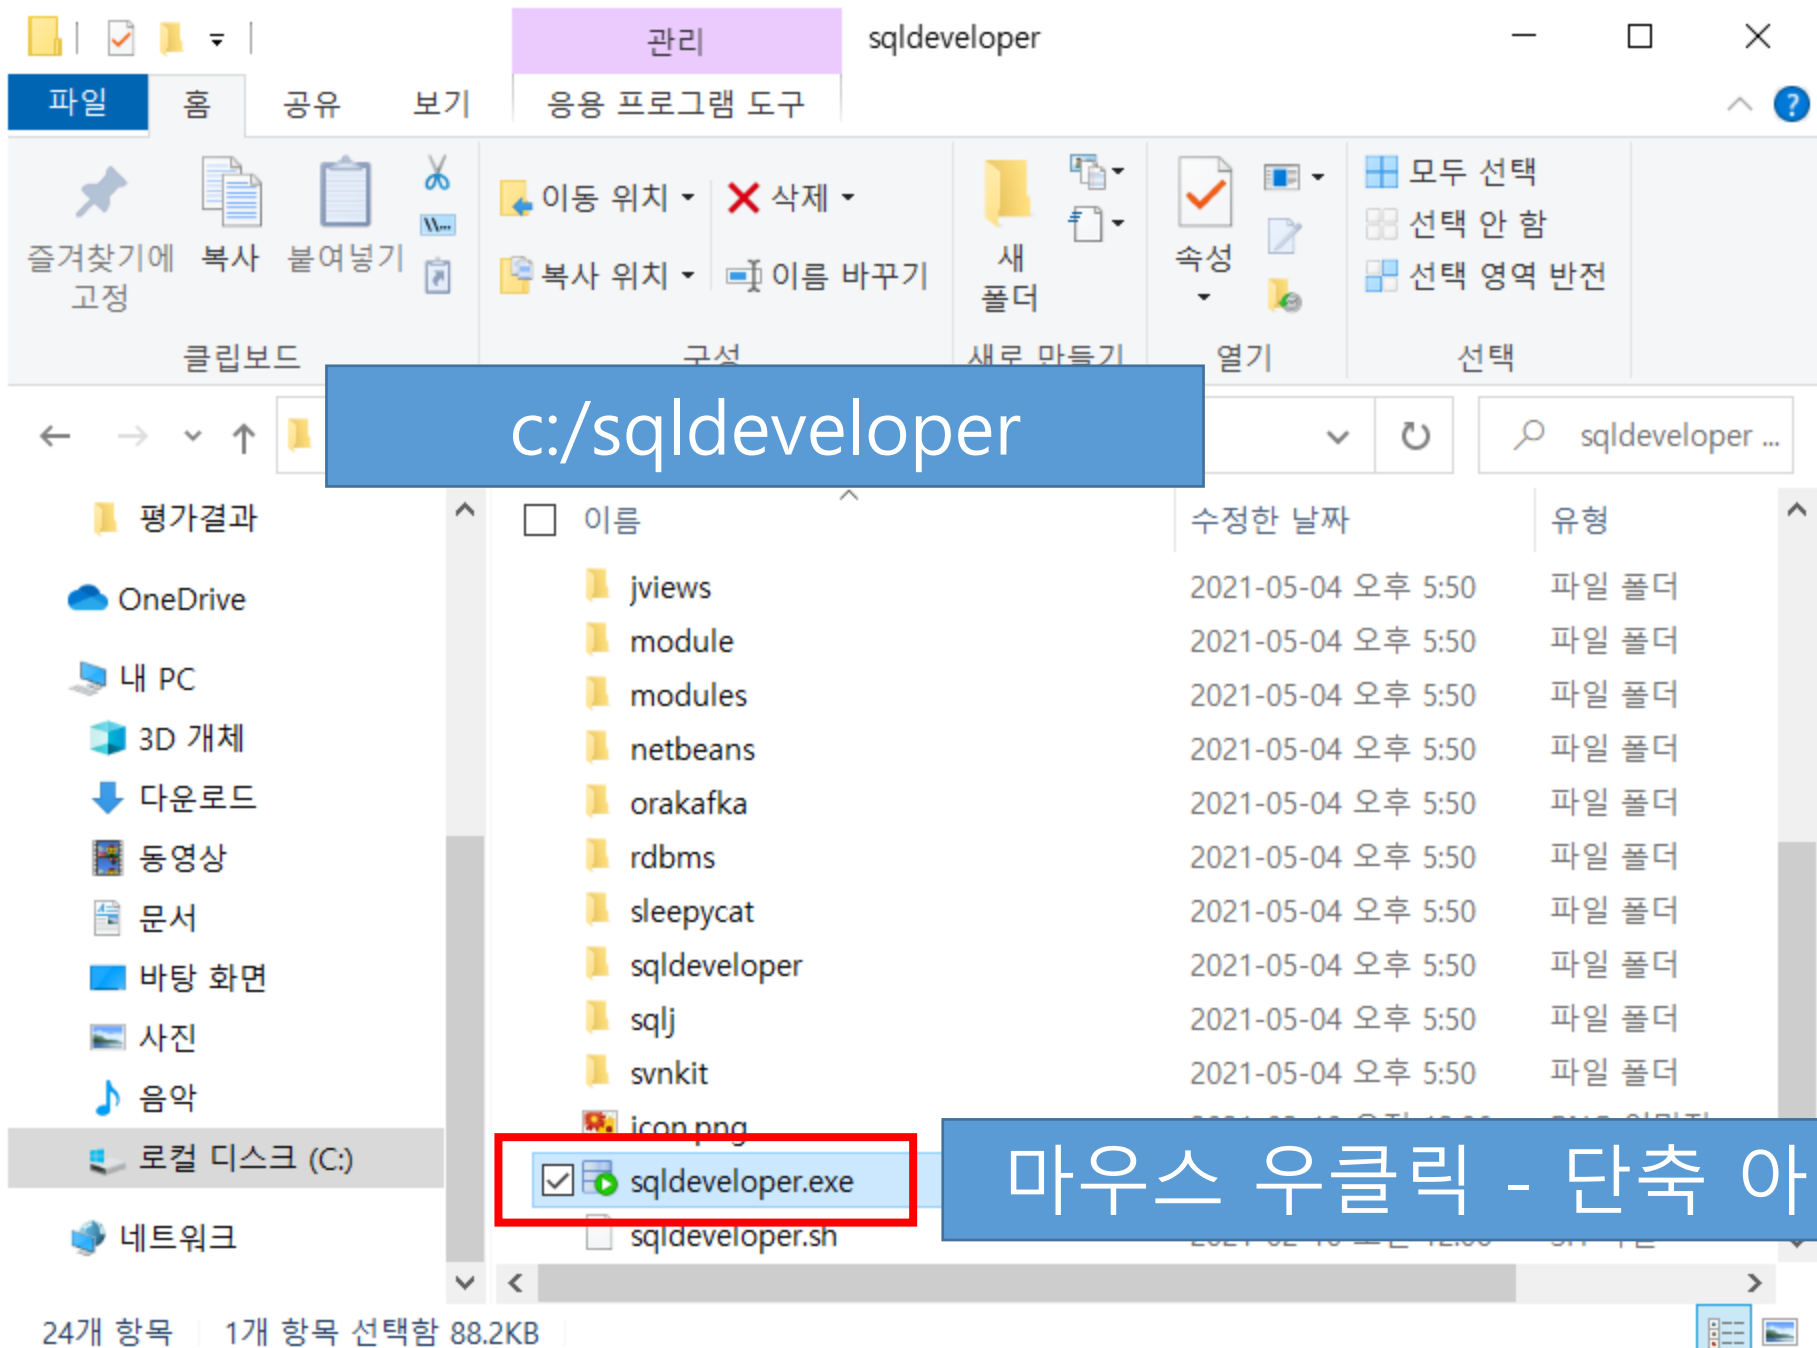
관리 sqldeveloper

파일 홈 공유 보기 응용 프로그램 도구

즐겨찾기에 고정 복사 붙여넣기 클립보드
이동 위치 삭제 복사 위치 이름 바꾸기 구성
새 폴더 새로 만들기
속성 열기
모두 선택 선택 안 함 선택 영역 반전 선택

c:/sqldeveloper

sqldeveloper ...

평가결과
OneDrive
내 PC
3D 개체
다운로드
동영상
문서
바탕 화면
사진
음악
로컬 디스크 (C:)
네트워크

| 이름 | 수정한 날짜 | 유형 |
|---|---|---|
| jviews | 2021-05-04 오후 5:50 | 파일 폴더 |
| module | 2021-05-04 오후 5:50 | 파일 폴더 |
| modules | 2021-05-04 오후 5:50 | 파일 폴더 |
| netbeans | 2021-05-04 오후 5:50 | 파일 폴더 |
| orakafka | 2021-05-04 오후 5:50 | 파일 폴더 |
| rdbms | 2021-05-04 오후 5:50 | 파일 폴더 |
| sleepycat | 2021-05-04 오후 5:50 | 파일 폴더 |
| sqldeveloper | 2021-05-04 오후 5:50 | 파일 폴더 |
| sqlj | 2021-05-04 오후 5:50 | 파일 폴더 |
| svnkit | 2021-05-04 오후 5:50 | 파일 폴더 |
| icon.png | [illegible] | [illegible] |
| sqldeveloper.exe | | |
| sqldeveloper.sh | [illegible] | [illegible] |

마우스 우클릭 - 단축 아

24개 항목 1개 항목 선택함 88.2KB